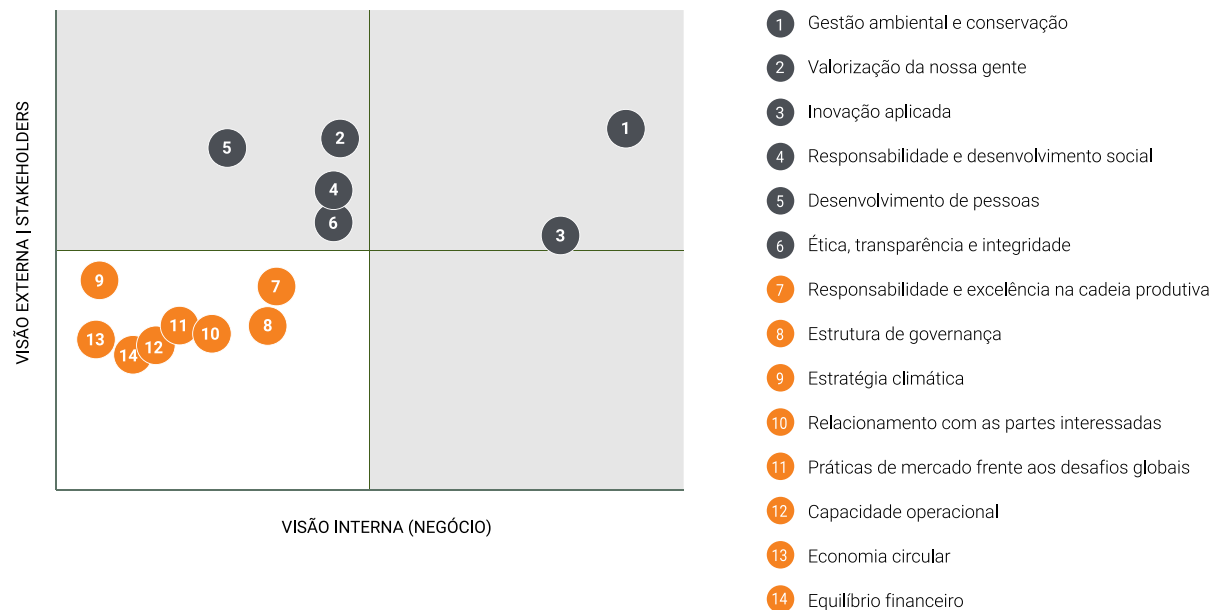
VISÃO EXTERNA | STAKEHOLDERS

5
2
1
4
6
3
9
7
11
10
8
13
14
12

VISÃO INTERNA (NEGÓCIO)

1 Gestão ambiental e conservação
2 Valorização da nossa gente
3 Inovação aplicada
4 Responsabilidade e desenvolvimento social
5 Desenvolvimento de pessoas
6 Ética, transparência e integridade
7 Responsabilidade e excelência na cadeia produtiva
8 Estrutura de governança
9 Estratégia climática
10 Relacionamento com as partes interessadas
11 Práticas de mercado frente aos desafios globais
12 Capacidade operacional
13 Economia circular
14 Equilíbrio financeiro